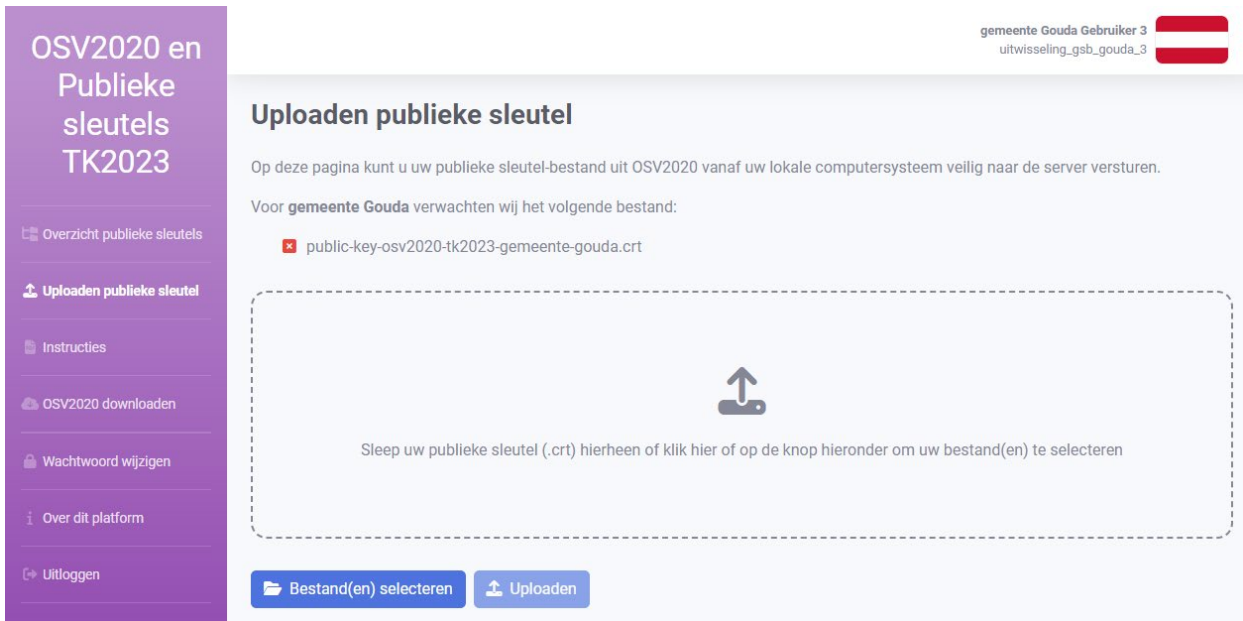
OSV2020 en Publieke sleutels TK2023

Overzicht publieke sleutels

Uploaden publieke sleutel

Instructies

OSV2020 downloaden

Wachtwoord wijzigen

Over dit platform

Uitloggen

gemeente Gouda Gebruiker 3
uitwisseling_gsb_gouda_3

Uploaden publieke sleutel

Op deze pagina kunt u uw publieke sleutel-bestand uit OSV2020 vanaf uw lokale computersysteem veilig naar de server versturen.

Voor **gemeente Gouda** verwachten wij het volgende bestand:

public-key-osv2020-tk2023-gemeente-gouda.crt

Sleep uw publieke sleutel (.crt) hierheen of klik hier of op de knop hieronder om uw bestand(en) te selecteren

Bestand(en) selecteren

Uploaden